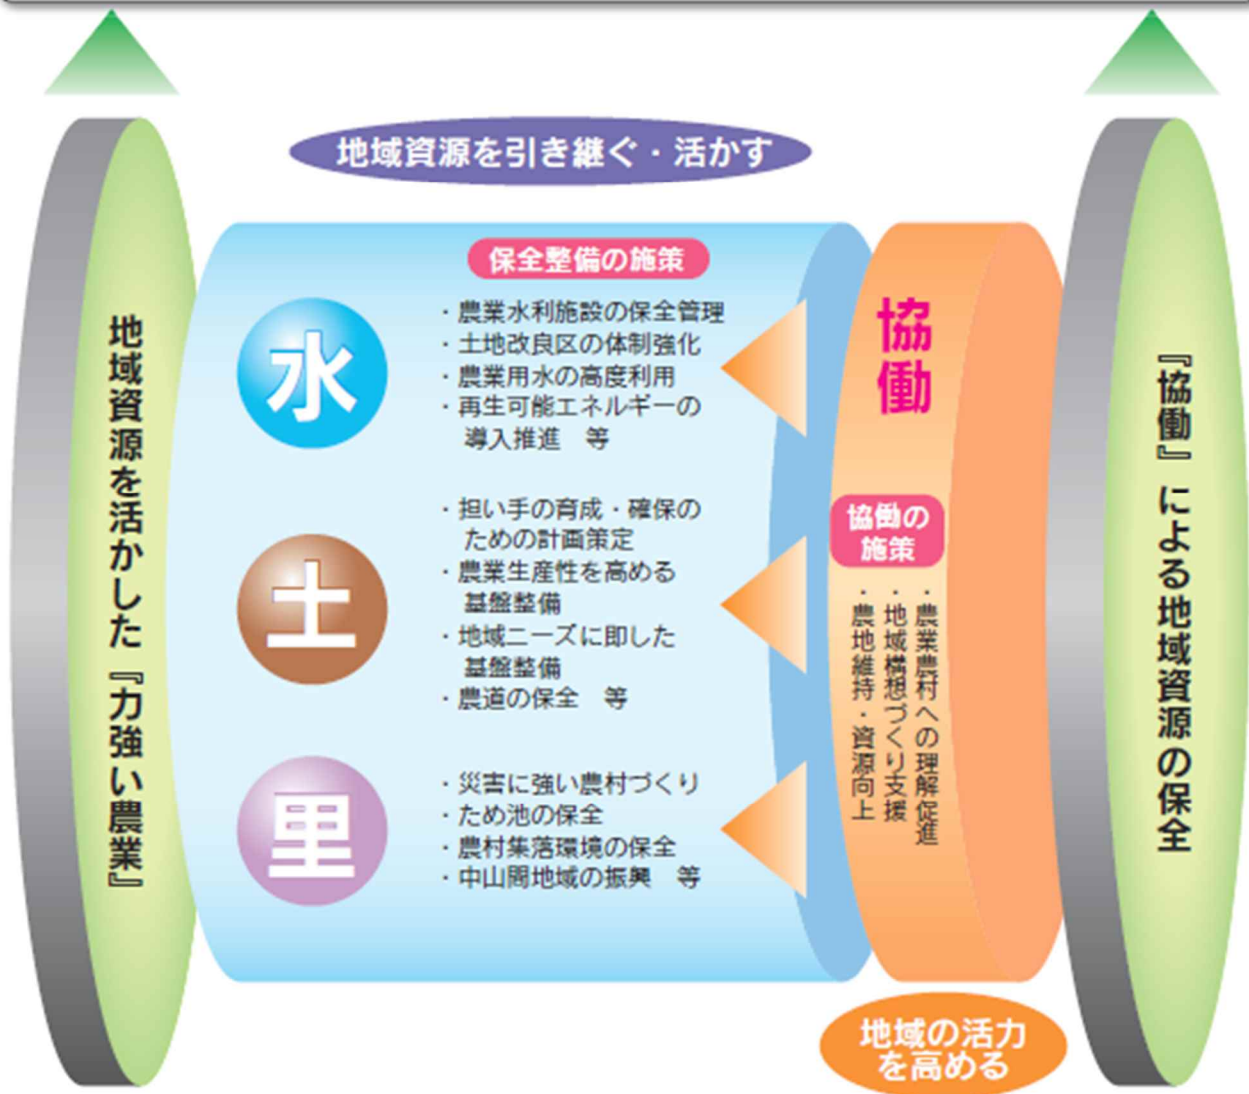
地域資源を活かした『力強い農業』

地域資源を引き継ぐ・活かす

保全整備の施策

水

・農業水利施設の保全管理
・土地改良区の体制強化
・農業用水の高度利用
・再生可能エネルギーの導入推進　等

土

・担い手の育成・確保のための計画策定
・農業生産性を高める基盤整備
・地域ニーズに即した基盤整備
・農道の保全　等

里

・災害に強い農村づくり
・ため池の保全
・農村集落環境の保全
・中山間地域の振興　等

協働

協働の施策

・農業農村への理解促進
・地域構想づくり支援
・農地維持・資源向上

地域の活力を高める

『協働』による地域資源の保全